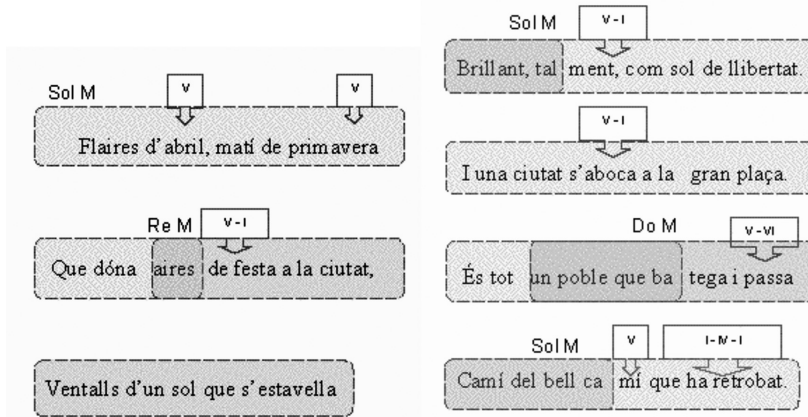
Sol M

V

V

Flaires d'abril, matí de primavera

Re M

V - I

Que dóna aires de festa a la ciutat,

Ventalls d'un sol que s'estavella

Sol M

V - I

Brillant, tal ment, com sol de llibertat.

V - I

I una ciutat s'aboca a la gran plaça.

Do M

V - VI

És tot un poble que ba tega i passa

Sol M

V

I - IV - I

Camí del bell ca mí que ha retrobat.